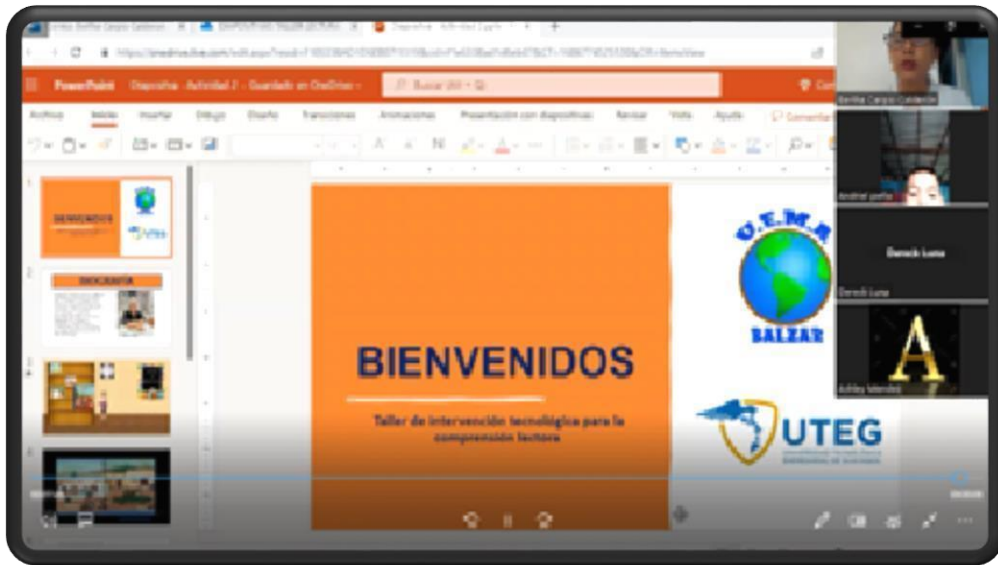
PowerPoint Diapositiva Actividad 2 - Guardado en OneDrive

Archivo Inicio Insertar Dibujo Diseño Transiciones Animaciones Presentación con diapositivas Revisar Vista Ayuda

BIENVENIDOS

DOCENTE

BIENVENIDOS

Taller de intervención tecnológica para la comprensión lectora

U.E.M.A.

BALZAR

UTEG

Derick Luna

Derick Luna

A

Ashley Mendez